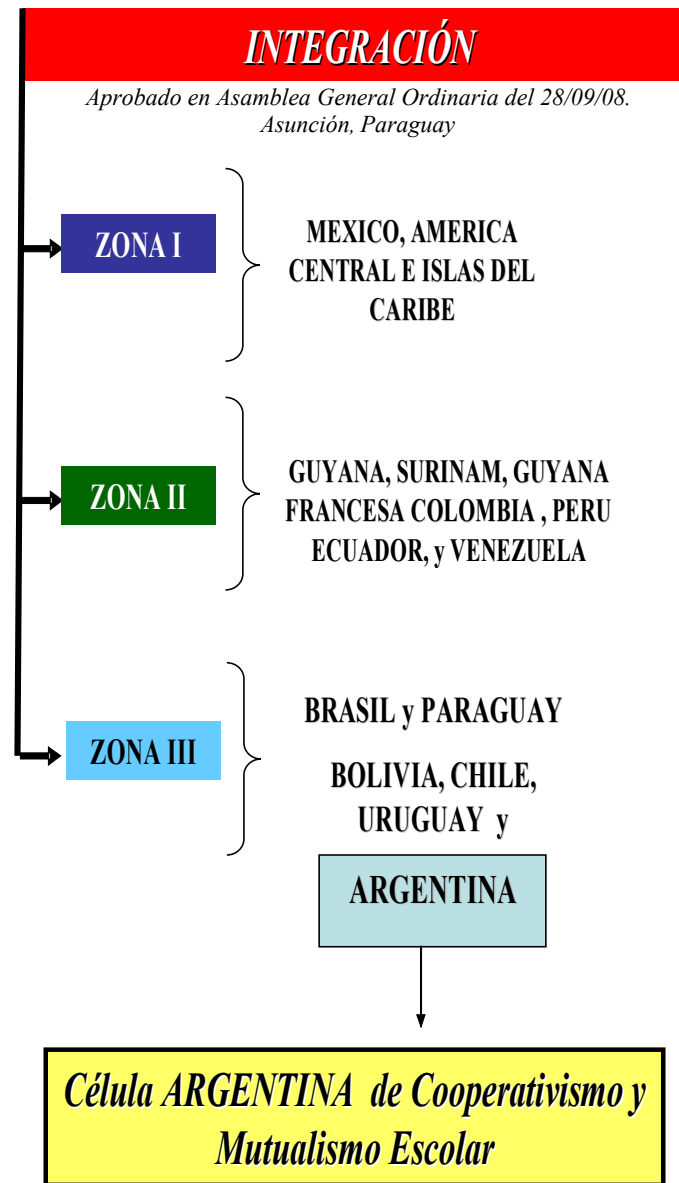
INTEGRACIÓN

Aprobado en Asamblea General Ordinaria del 28/09/08. Asunción, Paraguay

ZONA I

MEXICO, AMERICA CENTRAL E ISLAS DEL CARIBE

ZONA II

GUYANA, SURINAM, GUYANA FRANCESA COLOMBIA , PERU ECUADOR, y VENEZUELA

ZONA III

BRASIL y PARAGUAY

BOLIVIA, CHILE, URUGUAY y

ARGENTINA

Célula ARGENTINA de Cooperativismo y Mutualismo Escolar